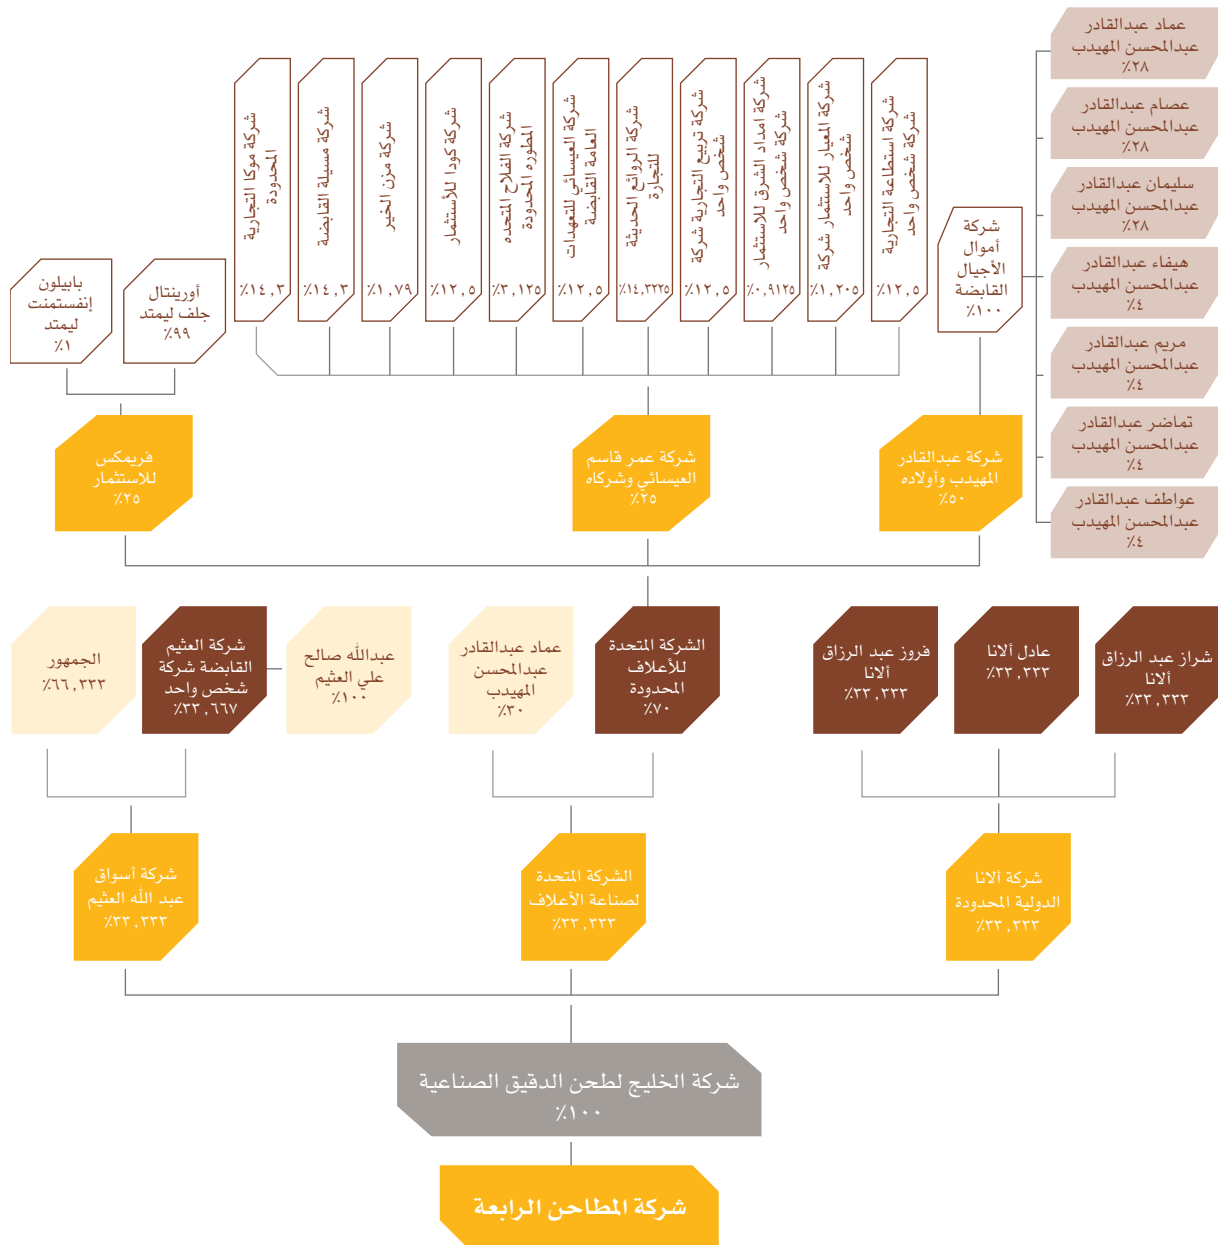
عماد عبدالقادر عبدالمحسن المهيدب
٢٨٪

عصام عبدالقادر عبدالمحسن المهيدب
٢٨٪

سليمان عبدالقادر عبدالمحسن المهيدب
٢٨٪

هيفاء عبدالقادر عبدالمحسن المهيدب
٤٪

مريم عبدالقادر عبدالمحسن المهيدب
٤٪

تماضر عبدالقادر عبدالمحسن المهيدب
٤٪

عواطف عبدالقادر عبدالمحسن المهيدب
٤٪

شركة أموال الأجيال القابضة
١٠٠٪

شركة استطاعة التجارية شركة شخص واحد
١٢,٥٪

شركة المعيار للاستثمار شركة شخص واحد
١,٢٠٥٪

شركة امداد الشرق للاستثمار شركة شخص واحد
٠,٩١٢٥٪

شركة تربيع التجارية شركة شخص واحد
١٢,٥٪

شركة الروائع الحديثة للتجارة
١٤,٣٢٢٥٪

شركة العيسائي للتعهدات العامة القابضة
١٢,٥٪

شركة الفلاح المتحده المطوره المحدودة
٣,١٢٥٪

شركة كوا للاستثمار
١٢,٥٪

شركة مزن الخير
١,٧٩٪

شركة مسيلة القابضة
١٤,٣٪

شركة موكا التجارية المحدودة
١٤,٣٪

أورينتال جلف ليمتد
٩٩٪

بابيلون إنفستمنت ليمتد
١٪

شركة عبدالقادر المهيدب وأولاده
٥٠٪

شركة عمر قاسم العيسائي وشركاه
٢٥٪

فريمكس للاستثمار
٢٥٪

شراز عبد الرزاق ألانا
٣٣,٣٣٣٪

عادل ألانا
٣٣,٣٣٣٪

فروز عبد الرزاق ألانا
٣٣,٣٣٣٪

الشركة المتحدة للأعلاف المحدودة
٧٠٪

عماد عبدالقادر عبدالمحسن المهيدب
٣٠٪

عبدالله صالح علي العثيم
١٠٠٪

شركة العثيم القابضة شركة شخص واحد
٣٣,٦٦٧٪

الجمهور
٦٦,٣٣٣٪

شركة ألانا الدولية المحدودة
٣٣,٣٣٣٪

الشركة المتحدة لصناعة الأعلاف
٣٣,٣٣٣٪

شركة أسواق عبد الله العثيم
٣٣,٣٣٣٪

شركة الخليج لطحن الدقيق الصناعية
١٠٠٪

شركة المطاحن الرابعة